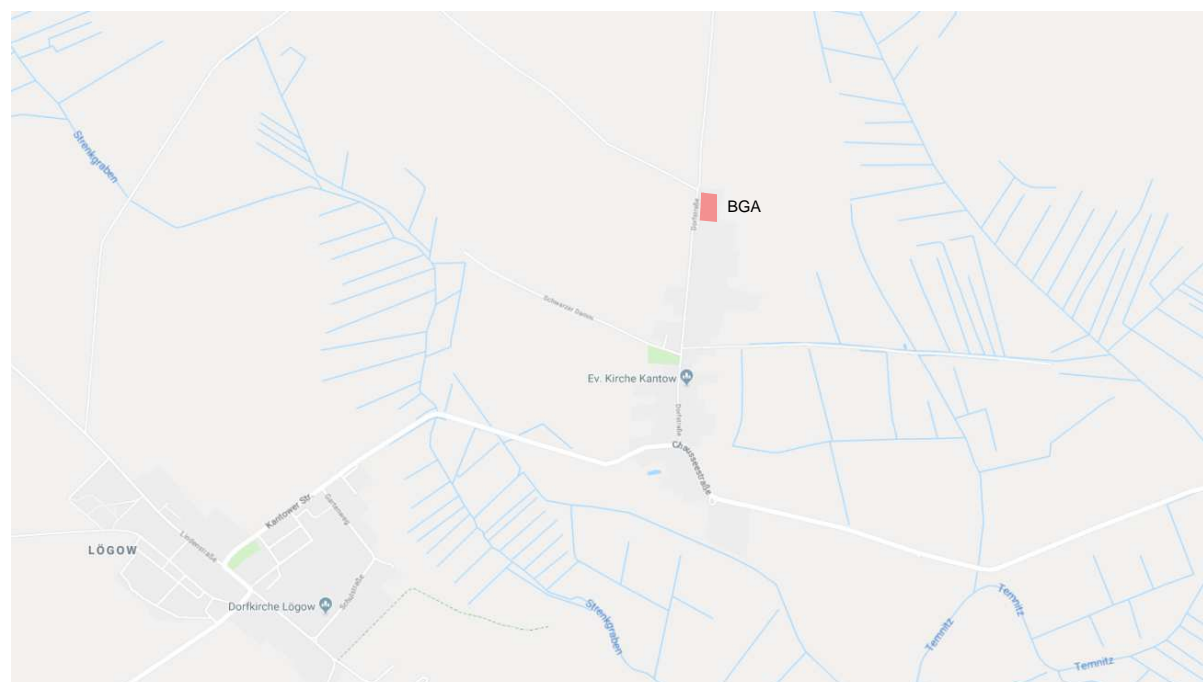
Strenkgraben

BGA

Dorfstraße

Schwarzer Damm

Ev. Kirche Kantow

Dorfstraße

Chausseestraße

Kantower Str.

Gartenweg

Lindenstraße

LÖGOW

Schulstraße

Dorfkirche Lögow

Strenkgraben

Temnitz

Temnitz

Temnitz